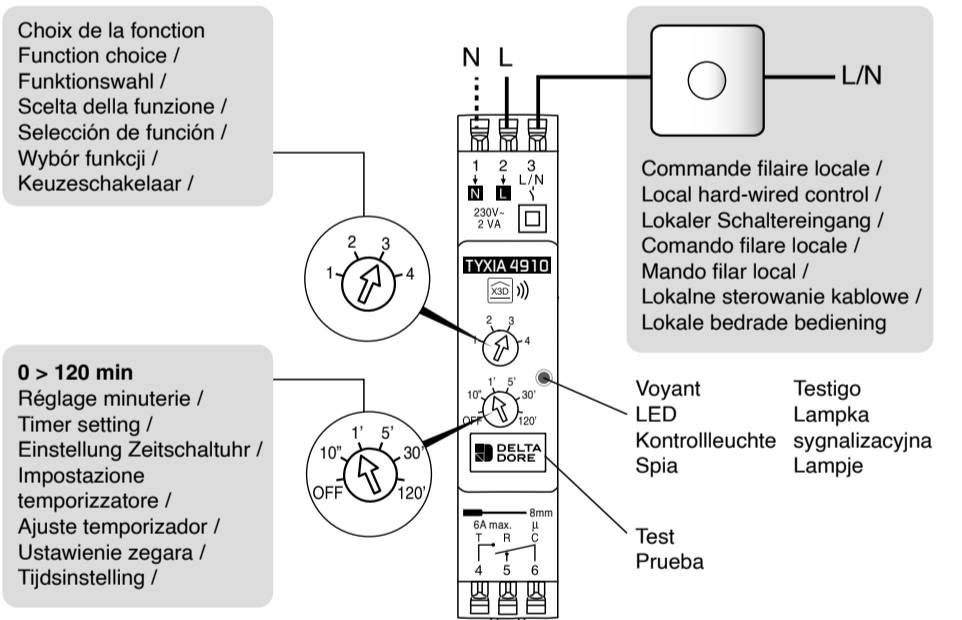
Choix de la fonction
Function choice /
Funktionswahl /
Scelta della funzione /
Selección de función /
Wybór funkcji /
Keuzeschakelaar /

N L

L/N

Commande filaire locale /
Local hard-wired control /
Lokaler Schaltereingang /
Comando filare locale /
Mando filar local /
Lokalne sterowanie kablowe /
Lokale bedrade bediening

1 2 3
N L L/N
230V~
2 VA

TYXIA 4910
X3D

1 2 3 4

2 3
1 4

0 > 120 min
Réglage minuterie /
Timer setting /
Einstellung Zeitschaltuhr /
Impostazione temporizzatore /
Ajuste temporizador /
Ustawienie zegara /
Tijdsinstelling /

10" 1' 5' 30' OFF 120'

DELTA DORE

Voyant
LED
Kontrollleuchte
Spia

Testigo
Lampka sygnalizacyjna
Lampje

Test
Prueba

8mm
6A max. μ
T R C
4 5 6